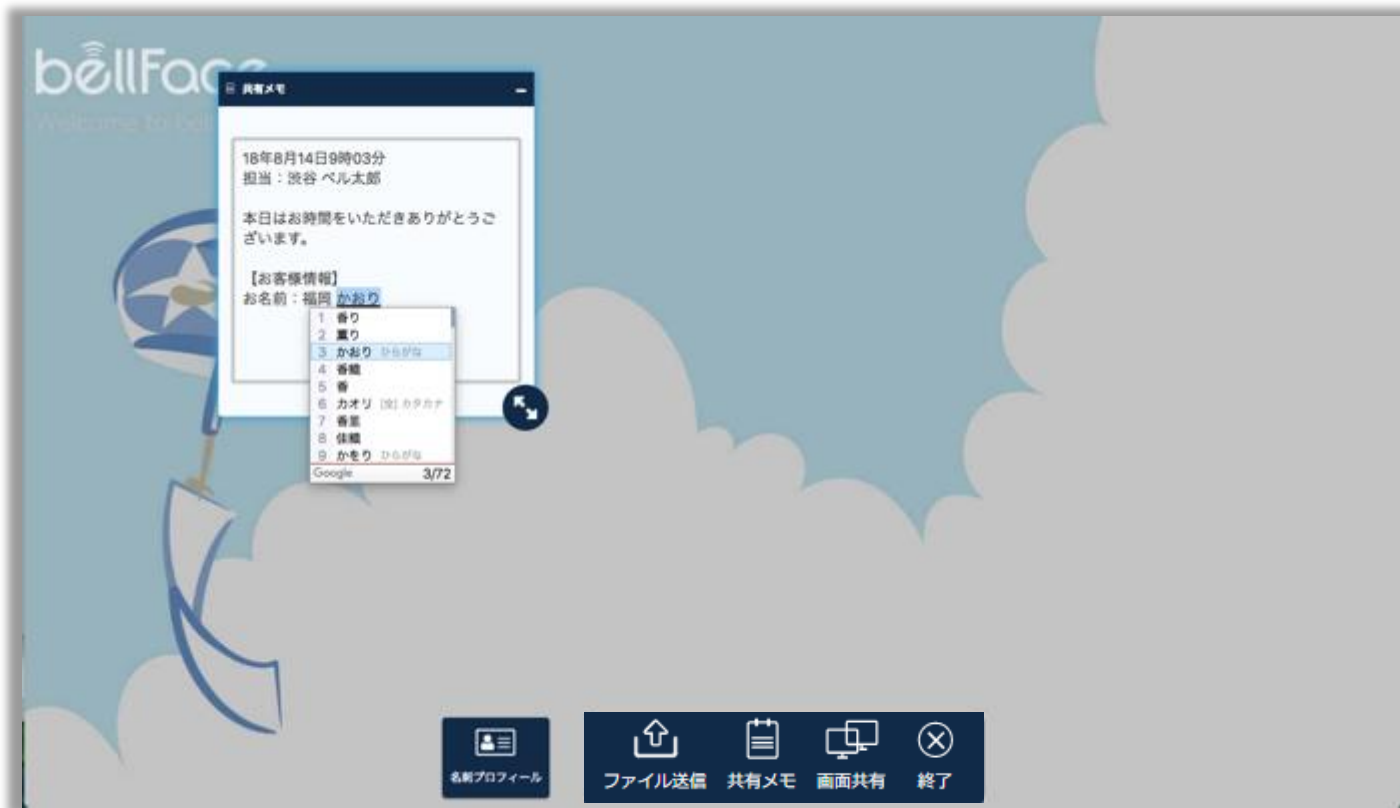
bellFac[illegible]

Welcome to bell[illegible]

共有メモ

18年8月14日9時03分
担当：渋谷 ベル太郎

本日はお時間をいただきありがとうございます。

【お客様情報】
お名前：福岡 かおり

1 香り
2 薫り
3 かおり ひらがな
4 香織
5 香
6 カオリ [全] カタカナ
7 香里
8 佳織
9 かをり ひらがな
Google 3/72

名刺プロフィール

ファイル送信

共有メモ

画面共有

終了